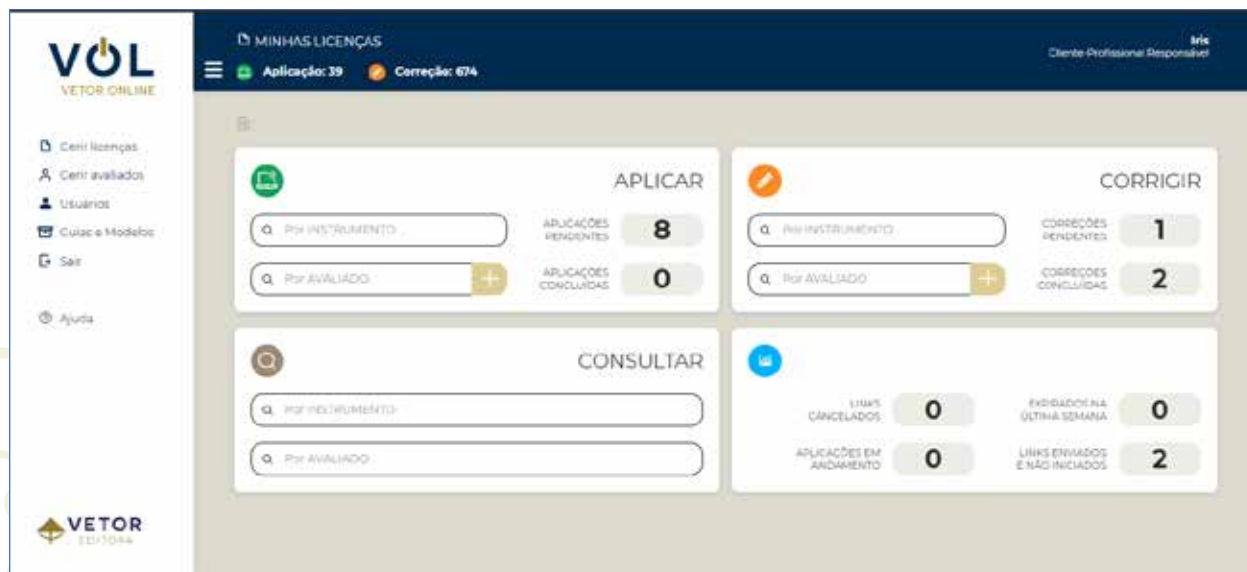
VOL
VETOR ONLINE

Gerir licenças
Gerir avaliados
Usuários
Guias e Modelos
Sair

Ajuda

VETOR
EDITORA

MINHAS LICENÇAS
Aplicação: 39 Correção: 674

Iris
Cliente Profissional Responsável

APLICAR
Por INSTRUMENTO
Por AVALIADO
APLICAÇÕES PENDENTES 8
APLICAÇÕES CONCLUÍDAS 0

CORRIGIR
Por INSTRUMENTO
Por AVALIADO
CORREÇÕES PENDENTES 1
CORREÇÕES CONCLUÍDAS 2

CONSULTAR
Por INSTRUMENTO
Por AVALIADO

LINKS CANCELADOS 0
EXPIRADOS NA ÚLTIMA SEMANA 0
APLICAÇÕES EM ANDAMENTO 0
LINKS ENVIADOS E NÃO INICIADOS 2